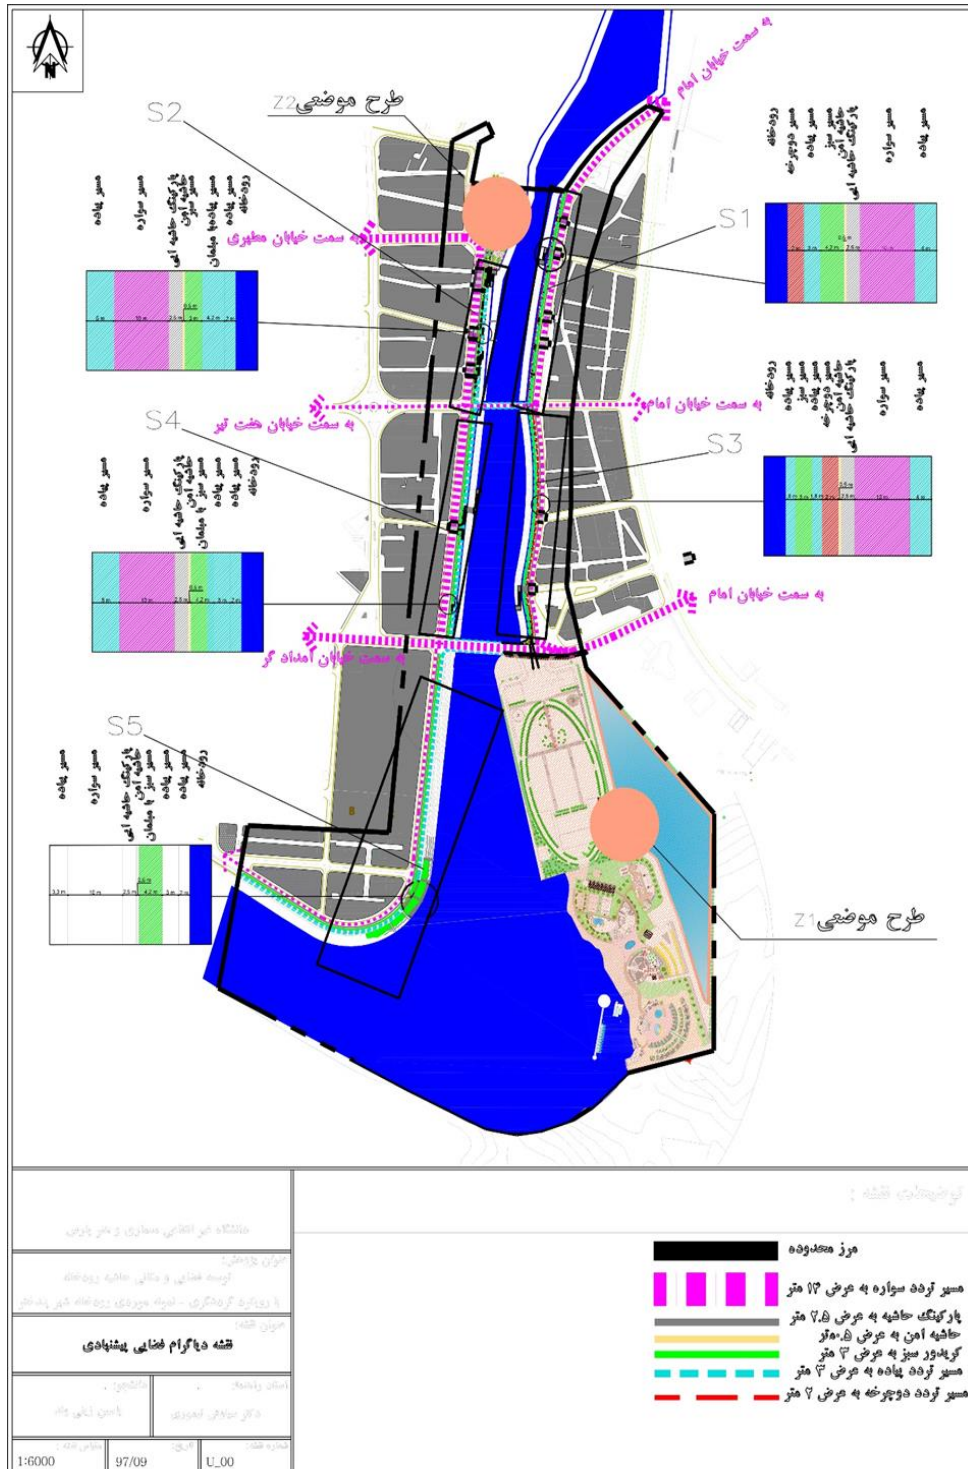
N

S2

طرح موضعی Z2

به سمت خیابان امام

S1

مسیر پیاده
مسیر سواره
پارکینگ حاشیه ای
حاشیه امن
مسیر سبز با مبلمان
مسیر پیاده
رودخانه

به سمت خیابان مطهری

رودخانه
مسیر دوچرخه
مسیر پیاده
مسیر سبز
حاشیه امن
پارکینگ حاشیه ای
مسیر سواره
مسیر پیاده

رودخانه
مسیر پیاده
مسیر سبز
حاشیه امن
پارکینگ حاشیه ای
مسیر سواره
مسیر پیاده

به سمت خیابان امام

S4

به سمت خیابان هفت تیر

S3

مسیر پیاده
مسیر سواره
پارکینگ حاشیه ای
حاشیه امن
مسیر سبز با مبلمان
مسیر پیاده
رودخانه

به سمت خیابان امام

به سمت خیابان امداد گر

S5

مسیر پیاده
مسیر سواره
پارکینگ حاشیه ای
حاشیه امن
مسیر سبز با مبلمان
مسیر پیاده
رودخانه

طرح موضعی Z1

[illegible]

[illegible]

نقشه دیاگرام فضایی پیشنهادی

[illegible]

1:6000 | 97/09 | U_00

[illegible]

مرز محدوده
مسیر تردد سواره به عرض ۱۲ متر
پارکینگ حاشیه به عرض ۲.۵ متر
حاشیه امن به عرض ۰.۵متر
کریدور سبز به عرض ۳ متر
مسیر تردد پیاده به عرض ۳ متر
مسیر تردد دوچرخه به عرض ۲ متر